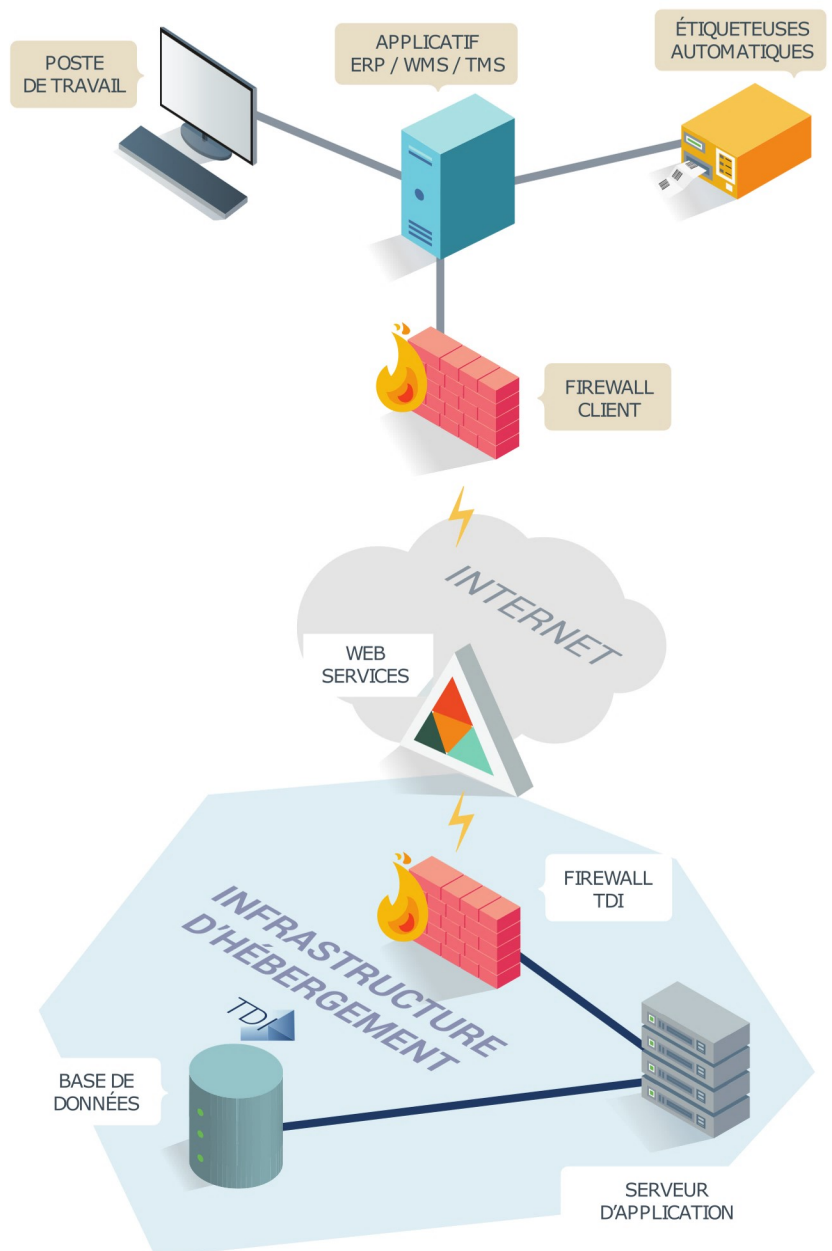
POSTE DE TRAVAIL

APPLICATIF ERP / WMS / TMS

ÉTIQUETEUSES AUTOMATIQUES

FIREWALL CLIENT

INTERNET

WEB SERVICES

FIREWALL TDI

INFRASTRUCTURE D'HÉBERGEMENT

TDI

BASE DE DONNÉES

SERVEUR D'APPLICATION